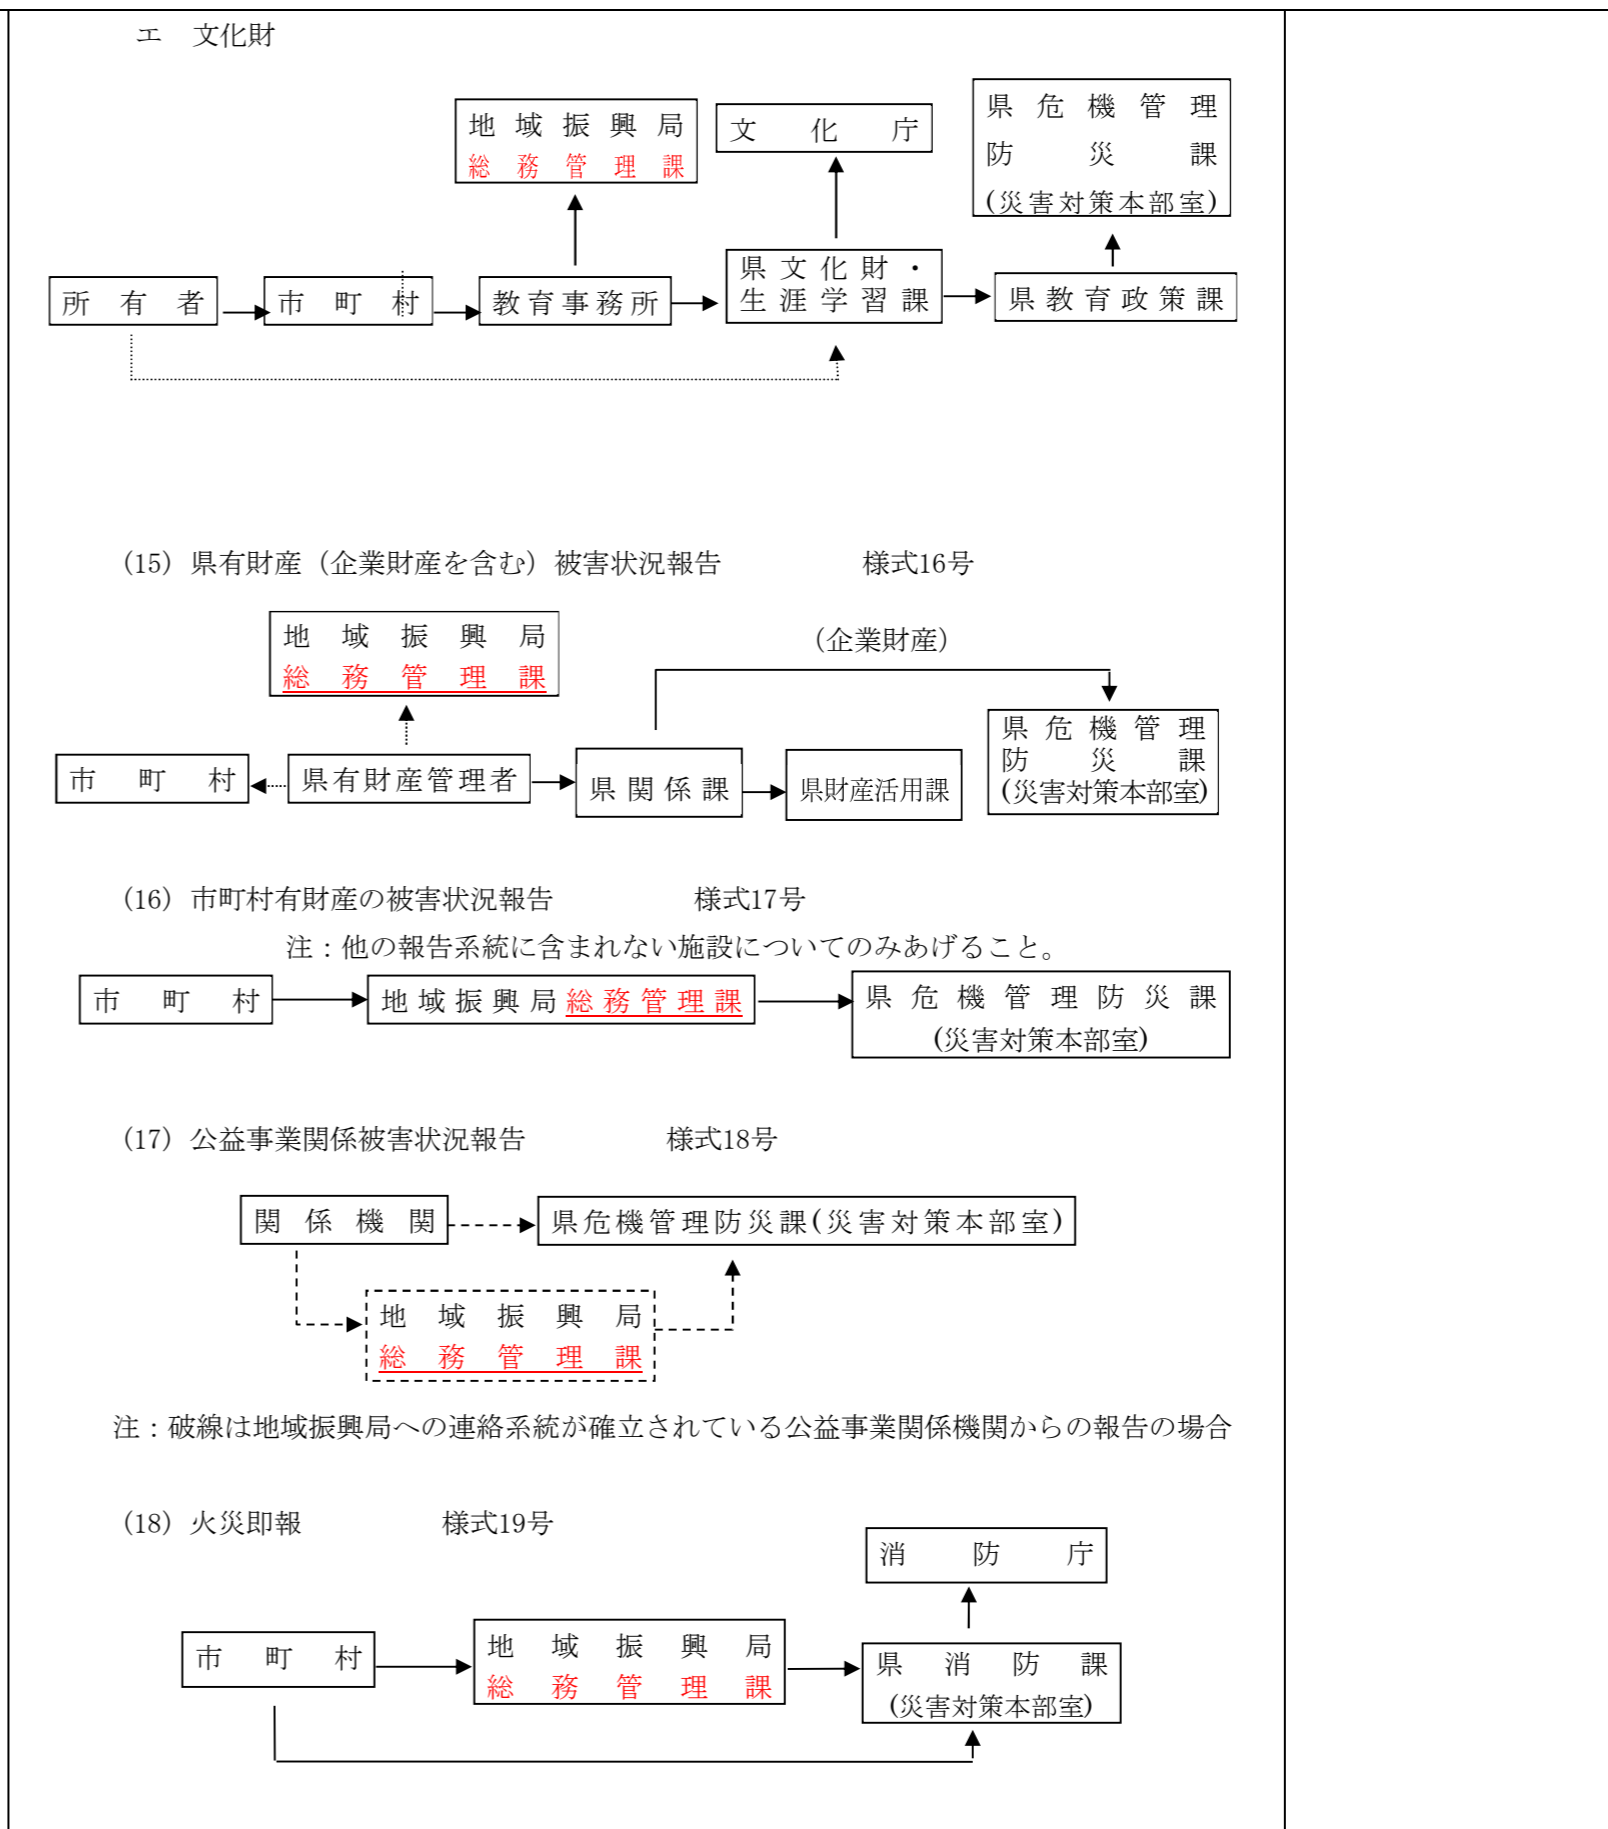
エ　文化財

地域振興局
総務管理課

文化庁

県危機管理
防災課
(災害対策本部室)

所有者

市町村

教育事務所

県文化財・
生涯学習課

県教育政策課

(15) 県有財産（企業財産を含む）被害状況報告　　　様式16号

地域振興局
総務管理課

(企業財産)

県危機管理
防災課
(災害対策本部室)

市町村

県有財産管理者

県関係課

県財産活用課

(16) 市町村有財産の被害状況報告　　　様式17号

注：他の報告系統に含まれない施設についてのみあげること。

市町村

地域振興局総務管理課

県危機管理防災課
(災害対策本部室)

(17) 公益事業関係被害状況報告　　　様式18号

関係機関

県危機管理防災課(災害対策本部室)

地域振興局
総務管理課

注：破線は地域振興局への連絡系統が確立されている公益事業関係機関からの報告の場合

(18) 火災即報　　　様式19号

消防庁

市町村

地域振興局
総務管理課

県消防課
(災害対策本部室)